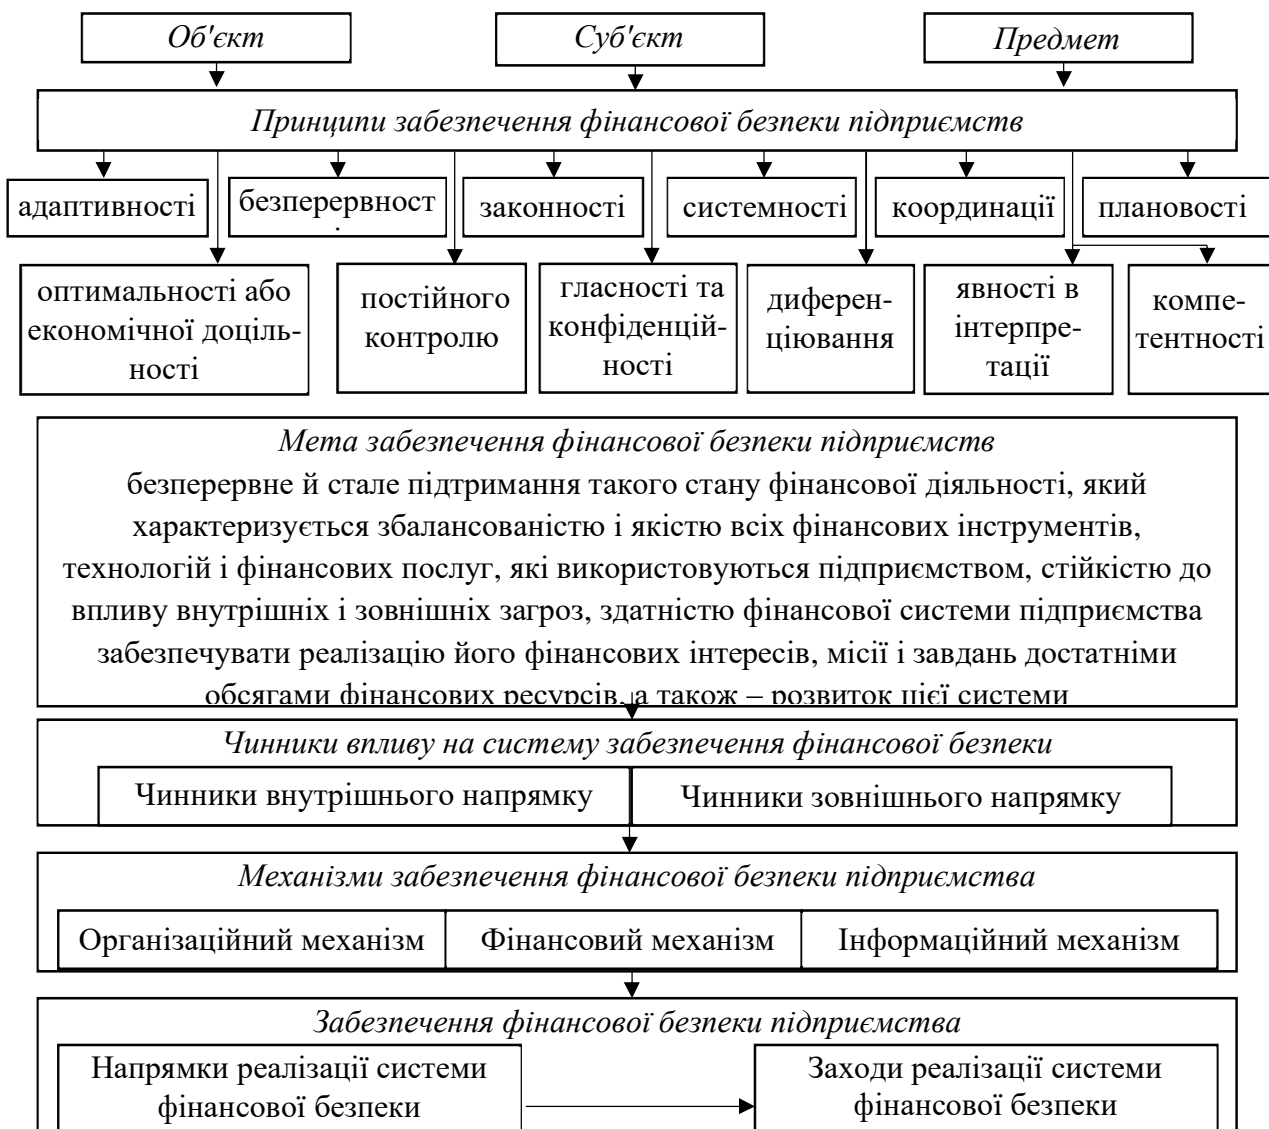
Об'єкт

Суб'єкт

Предмет

Принципи забезпечення фінансової безпеки підприємств

адаптивності

безперервност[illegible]

законності

системності

координації

плановості

оптимальності або економічної доцільності

постійного контролю

гласності та конфіденційності

диференціювання

явності в інтерпретації

компетентності

Мета забезпечення фінансової безпеки підприємств
безперервне й стале підтримання такого стану фінансової діяльності, який характеризується збалансованістю і якістю всіх фінансових інструментів, технологій і фінансових послуг, які використовуються підприємством, стійкістю до впливу внутрішніх і зовнішніх загроз, здатністю фінансової системи підприємства забезпечувати реалізацію його фінансових інтересів, місії і завдань достатніми обсягами фінансових ресурсів, а також – розвиток цієї системи

Чинники впливу на систему забезпечення фінансової безпеки

Чинники внутрішнього напрямку

Чинники зовнішнього напрямку

Механізми забезпечення фінансової безпеки підприємства

Організаційний механізм

Фінансовий механізм

Інформаційний механізм

Забезпечення фінансової безпеки підприємства

Напрямки реалізації системи фінансової безпеки

Заходи реалізації системи фінансової безпеки